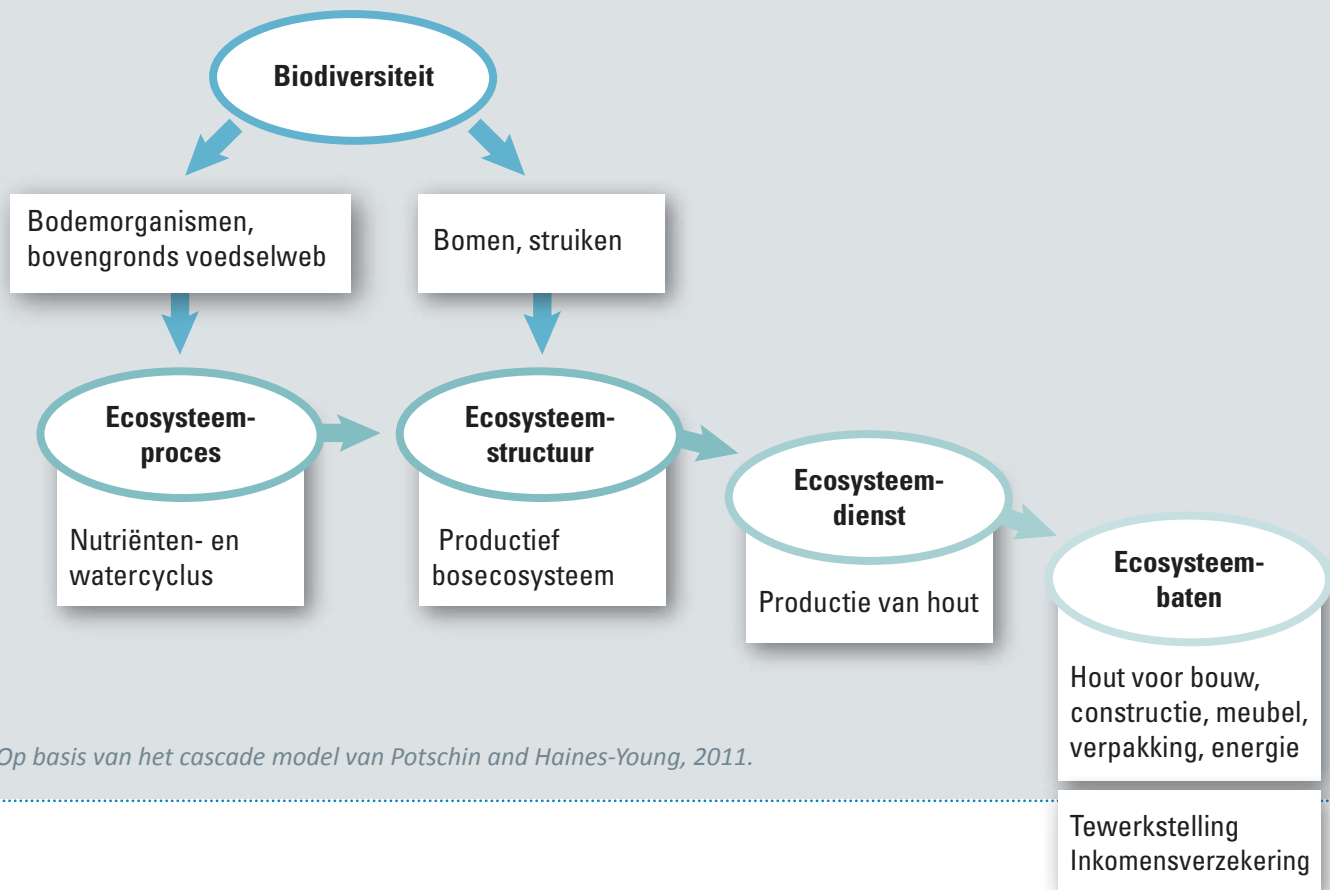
Biodiversiteit

Bodemorganismen, bovengronds voedselweb

Bomen, struiken

Ecosysteem-proces

Nutriënten- en watercyclus

Ecosysteem-structuur

Productief bosecosysteem

Ecosysteem-dienst

Productie van hout

Ecosysteem-baten

Hout voor bouw, constructie, meubel, verpakking, energie

Tewerkstelling
Inkomensverzekering

Op basis van het cascade model van Potschin and Haines-Young, 2011.